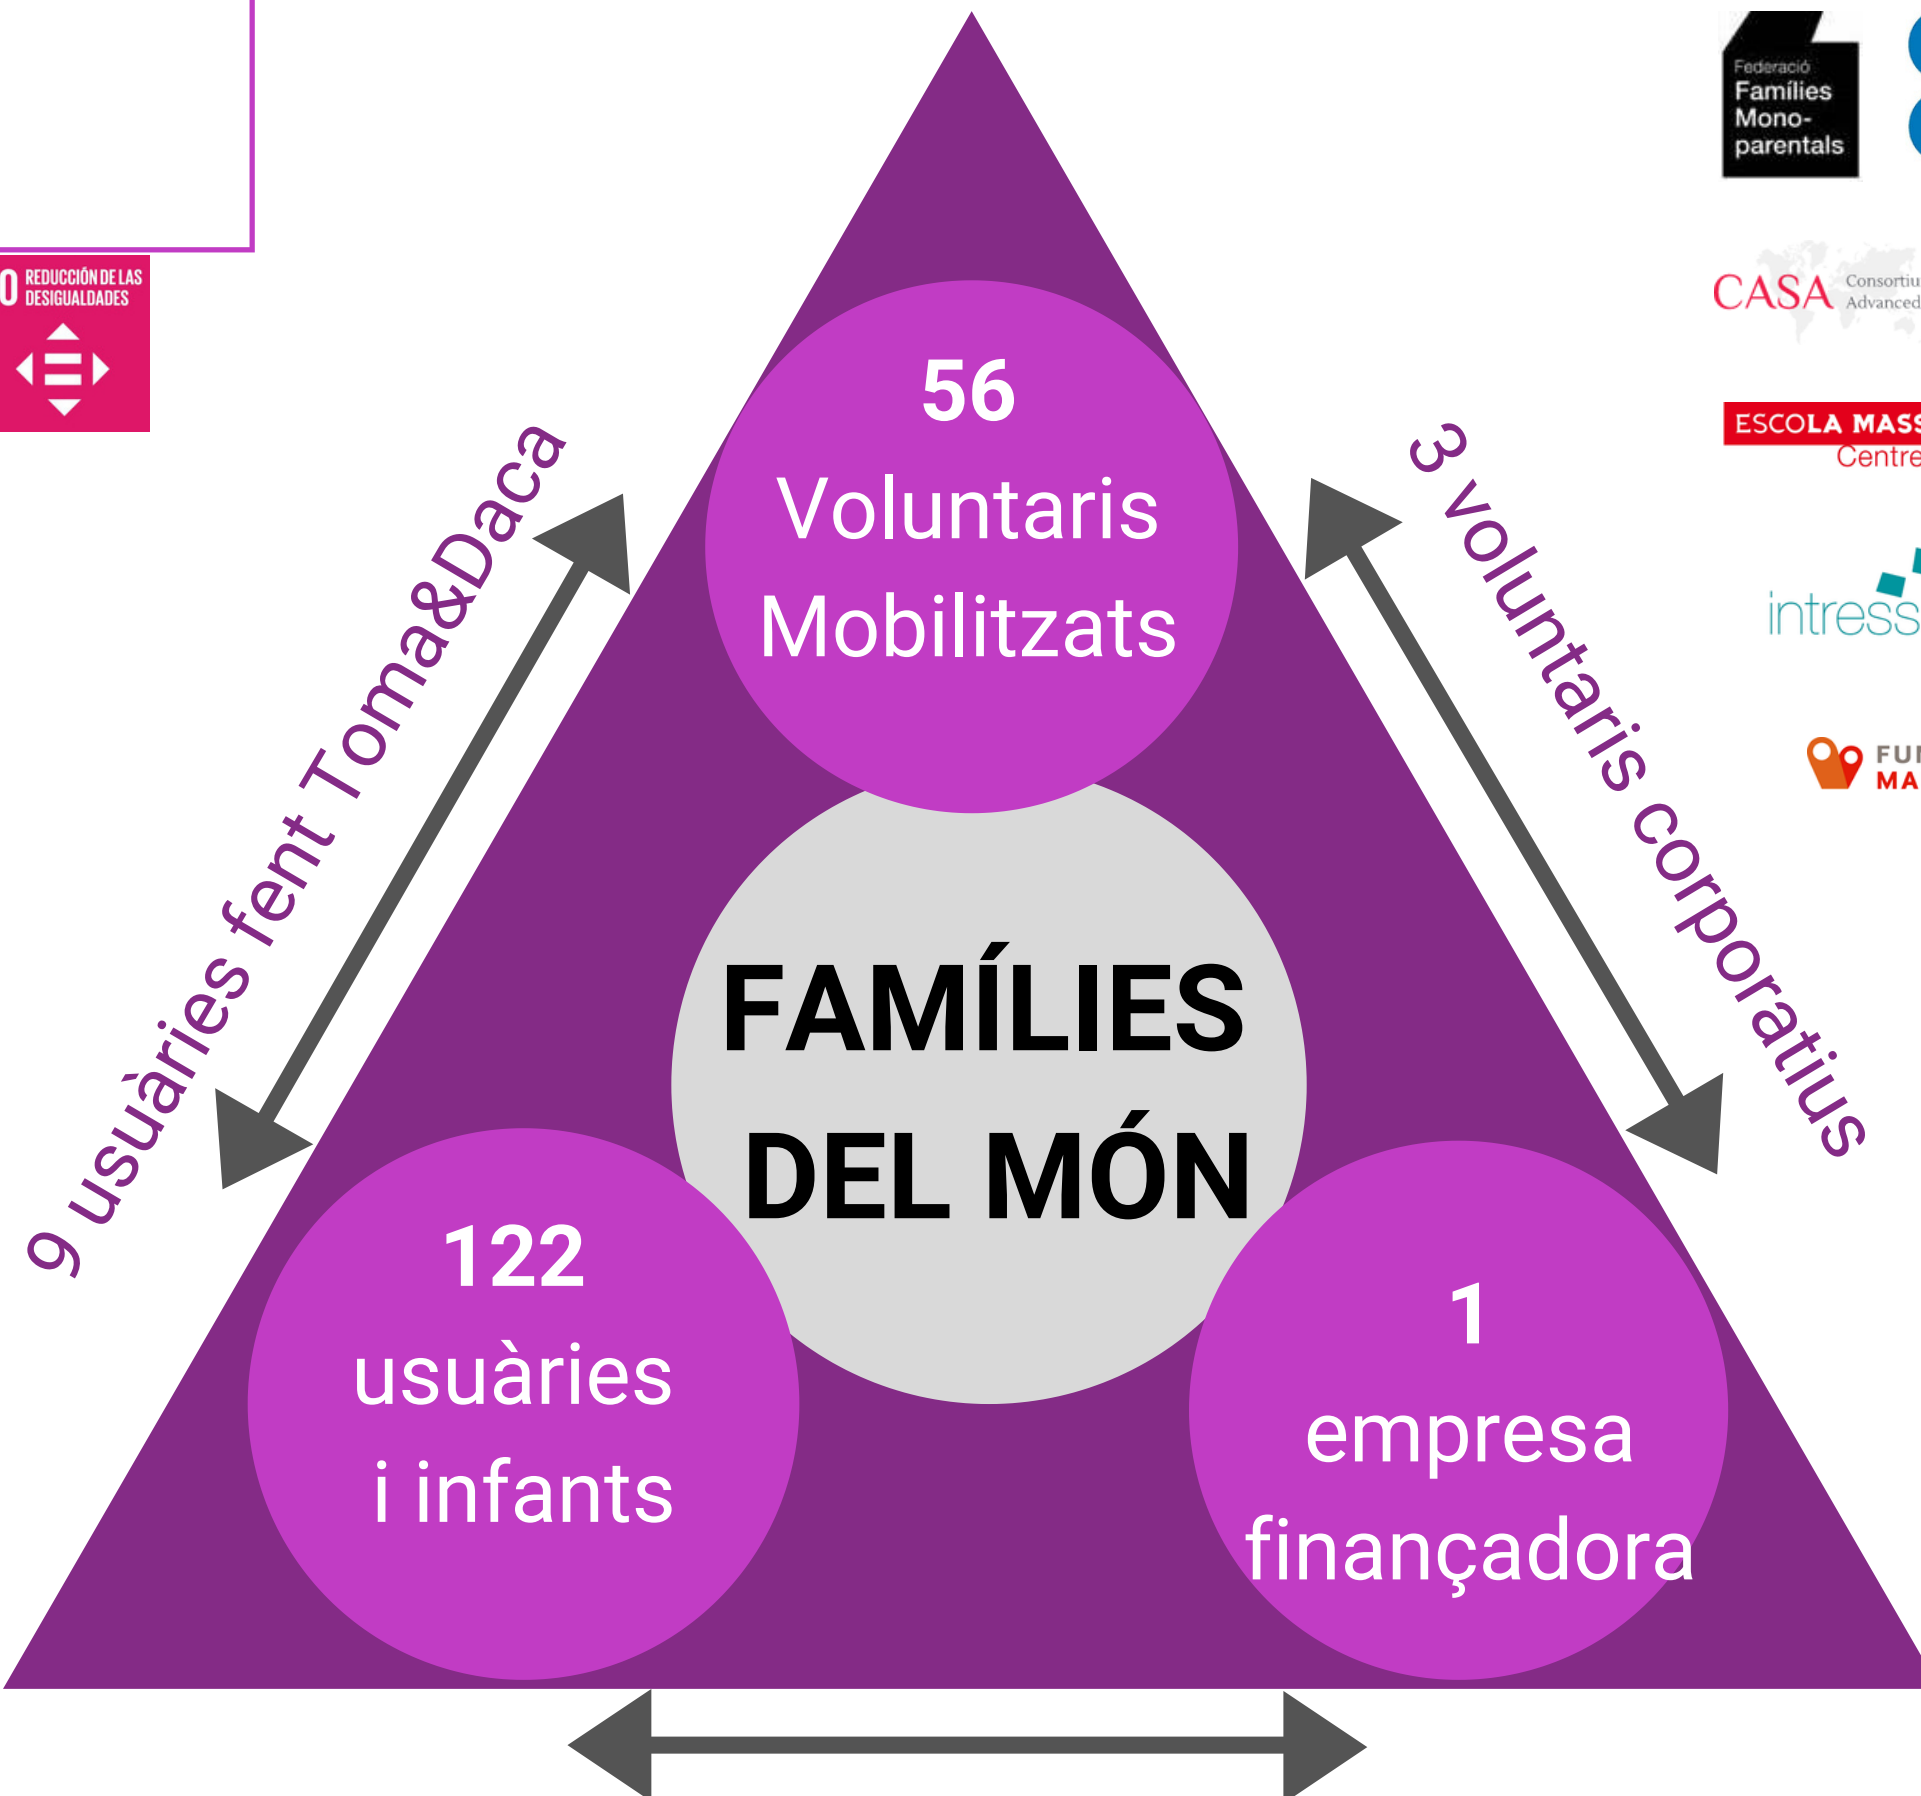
0 REDUCCIÓN DE LAS DESIGUALDADES

56
Voluntaris
Mobilitzats

9 usuàries fent Toma&Daca

3 voluntaris corporatius

FAMÍLIES
DEL MÓN

122
usuàries
i infants

1
empresa
finançadora

Federació
Famílies
Mono-
parentals

CASA Consortiu
Advanced

ESCOLA MASS
Centre

intress

FU
MA